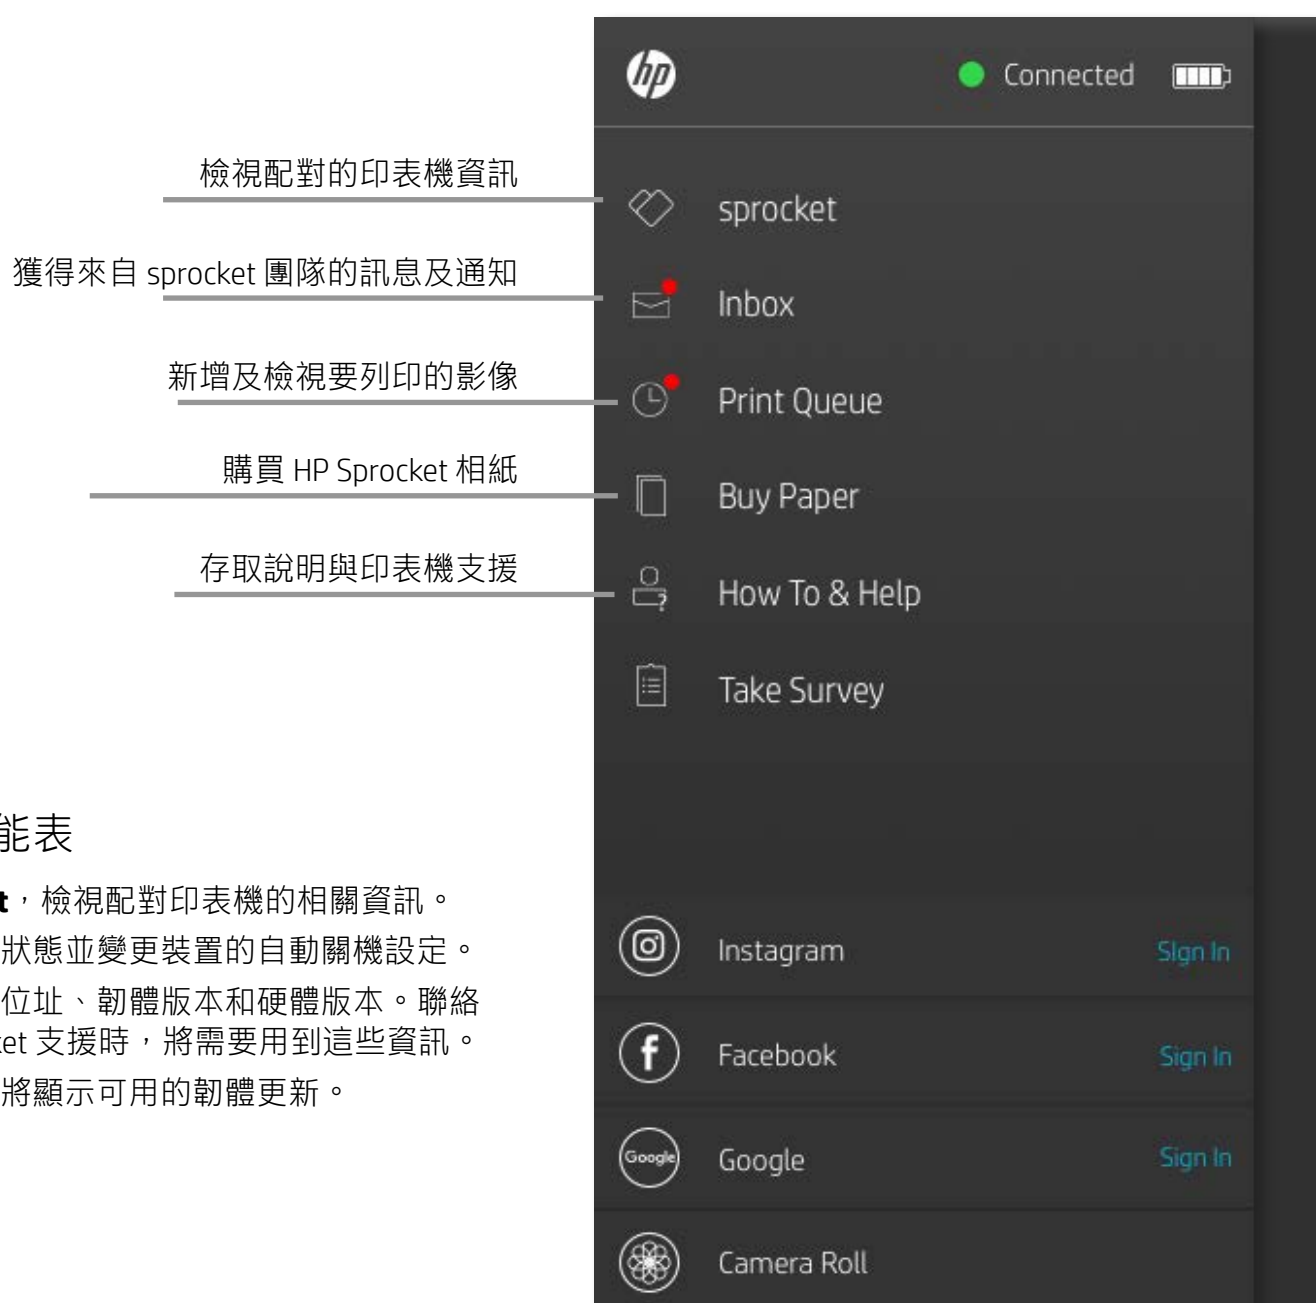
hp

Connected

檢視配對的印表機資訊

sprocket

獲得來自 sprocket 團隊的訊息及通知

Inbox

新增及檢視要列印的影像

Print Queue

購買 HP Sprocket 相紙

Buy Paper

存取說明與印表機支援

How To & Help

Take Survey

能表

t，檢視配對印表機的相關資訊。

狀態並變更裝置的自動關機設定。

位址、韌體版本和硬體版本。聯絡 et 支援時，將需要用到這些資訊。

將顯示可用的韌體更新。

Instagram

Sign In

Facebook

Sign In

Google

Google

Sign In

Camera Roll